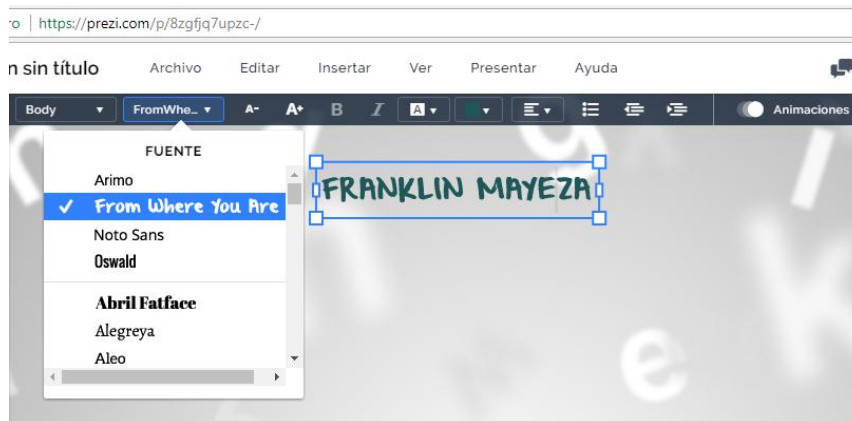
o | https://prezi.com/p/8zgfjq7upzc-/

n sin título Archivo Editar Insertar Ver Presentar Ayuda

Body FromWhe... A- A+ B I A Animaciones

FUENTE
Arimo
✓ From Where You Are
Noto Sans
Oswald
Abril Fatface
Alegreya
Aleo

FRANKLIN MAYEZA